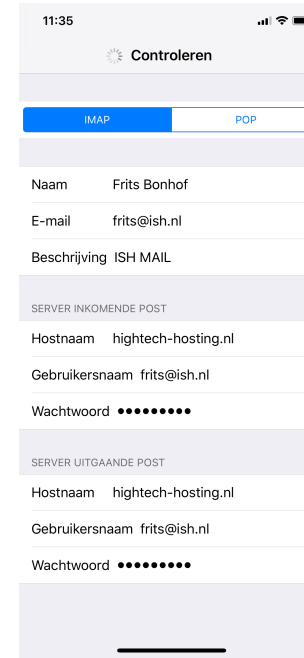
11:35

Controleren

IMAP
POP

Naam Frits Bonhof

E-mail frits@ish.nl

Beschrijving ISH MAIL

SERVER INKOMENDE POST

Hostnaam hightech-hosting.nl

Gebruikersnaam frits@ish.nl

Wachtwoord •••••••••

SERVER UITGAANDE POST

Hostnaam hightech-hosting.nl

Gebruikersnaam frits@ish.nl

Wachtwoord •••••••••